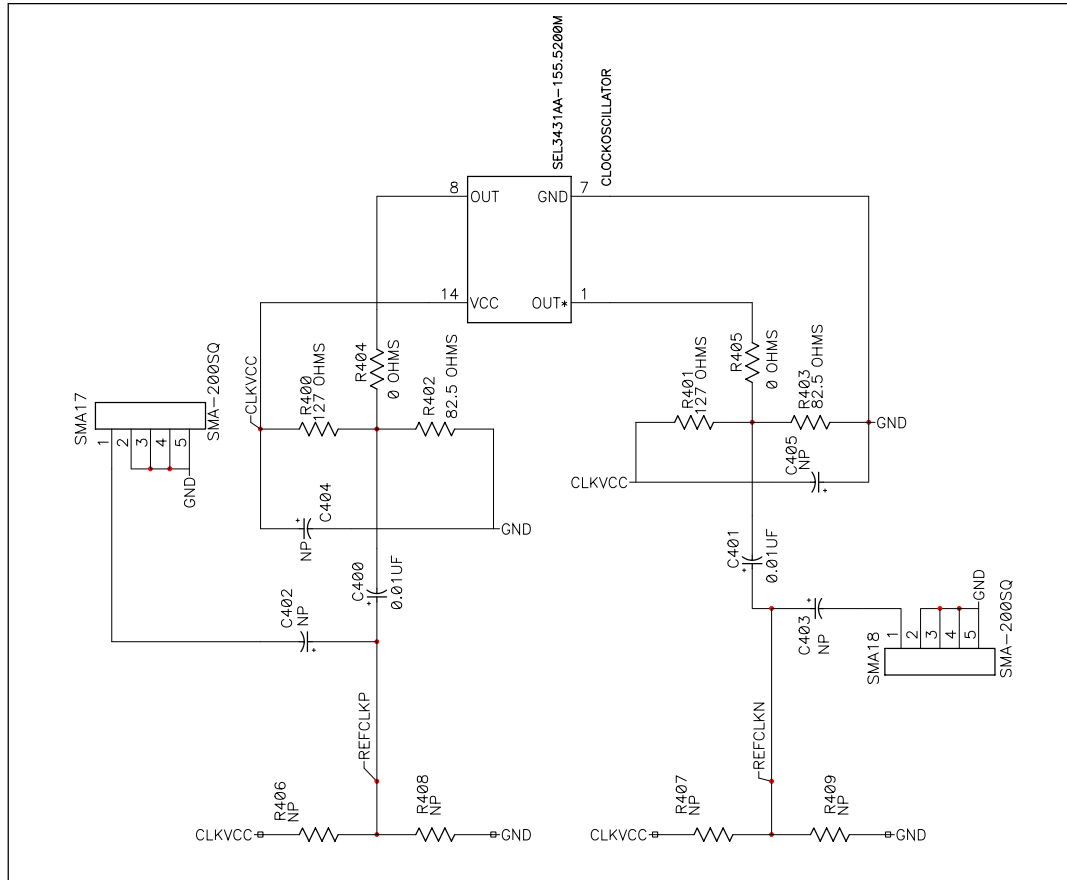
SEL3431AA-155.5200M
CLOCKOSCILLATOR
8
OUT
GND
7
14
VCC
OUT*
1
R404
0 OHMS
R405
0 OHMS
R400
127 OHMS
R402
82.5 OHMS
R401
127 OHMS
R403
82.5 OHMS
GND
SMA17
SMA-200SQ
1
2
3
4
5
GND
CLKVCC
C405
NP
CLKVCC
C404
NP
GND
C401
0.01UF
C400
0.01UF
C402
NP
C403
NP
GND
SMA18
1
2
3
4
5
SMA-200SQ
REFCLKP
REFCLKN
R406
NP
R408
NP
R407
NP
R409
NP
CLKVCC
GND
CLKVCC
GND